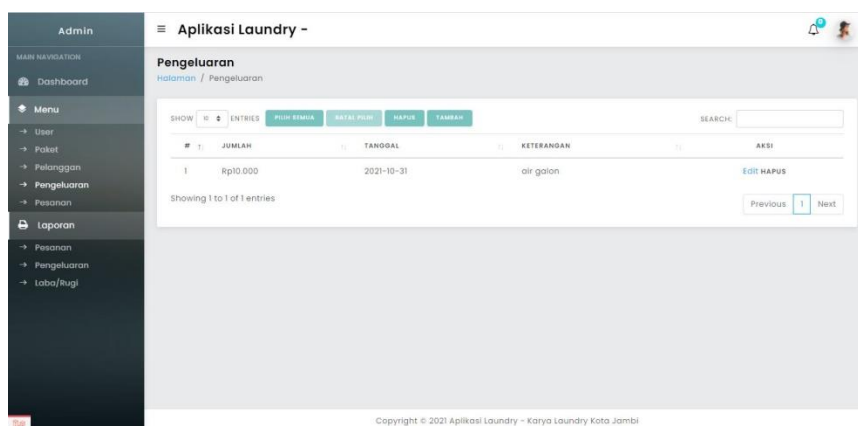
Admin

MAIN NAVIGATION

Dashboard

Menu

→ User
→ Paket
→ Pelanggan
→ Pengeluaran
→ Pesanan

Laporan

→ Pesanan
→ Pengeluaran
→ Laba/Rugi

≡ Aplikasi Laundry -

Pengeluaran

Halaman / Pengeluaran

SHOW 10 ENTRIES PILIH SEMUA BATAL PILIH HAPUS TAMBAH

SEARCH:

| # | JUMLAH | TANGGAL | KETERANGAN | AKSI |
|---|---|---|---|---|
| 1 | Rp10.000 | 2021-10-31 | air galon | Edit HAPUS |

Showing 1 to 1 of 1 entries

Previous 1 Next

Copyright © 2021 Aplikasi Laundry - Karya Laundry Kota Jambi